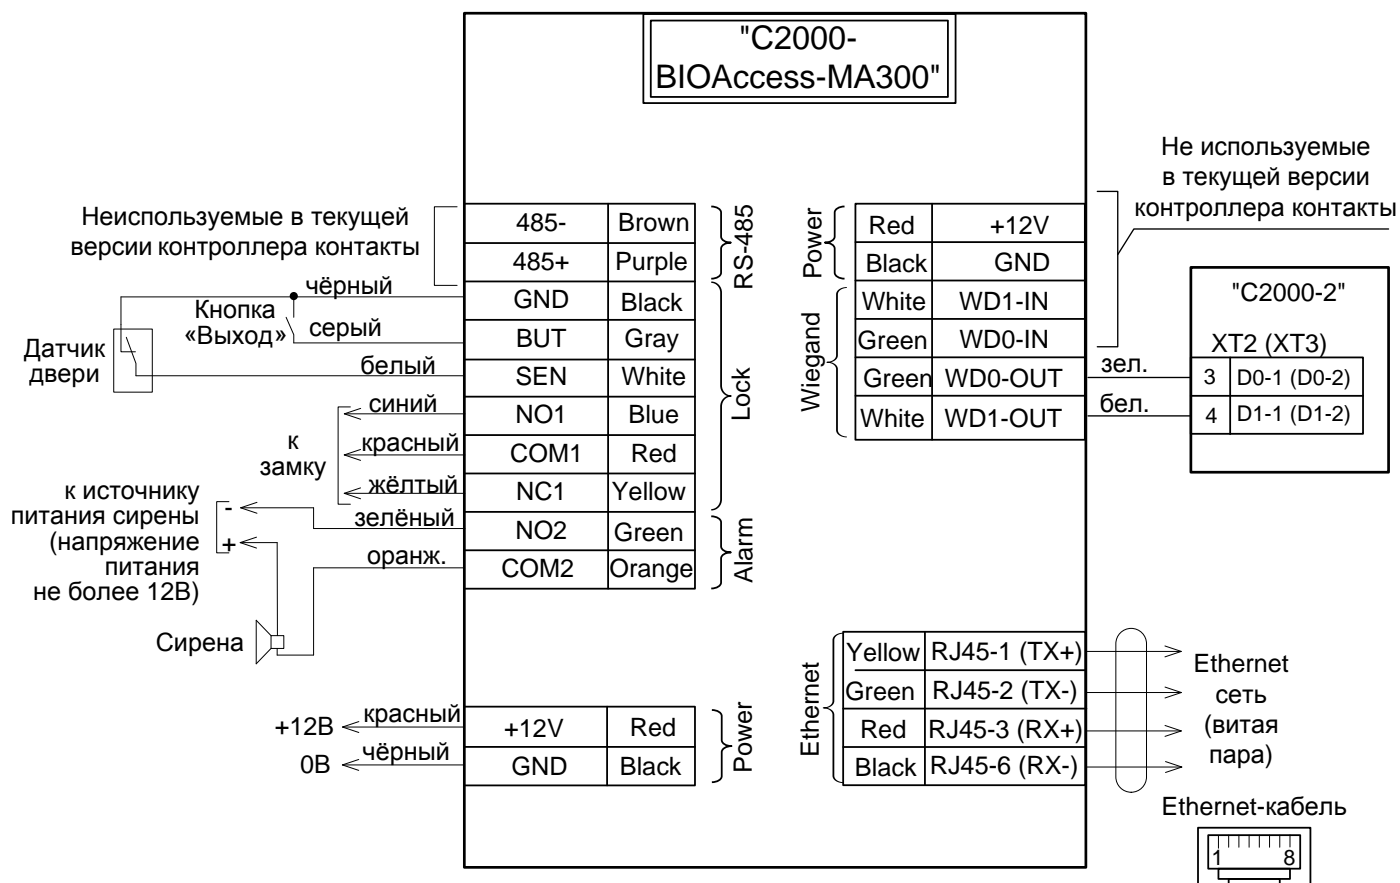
"С2000-BIOAccess-MA300"

Неиспользуемые в текущей версии контроллера контакты

| 485- | Brown |
|---|---|
| 485+ | Purple |
| GND | Black |
| BUT | Gray |
| SEN | White |
| NO1 | Blue |
| COM1 | Red |
| NC1 | Yellow |
| NO2 | Green |
| COM2 | Orange |

RS-485
Lock
Alarm

чёрный
Кнопка «Выход»
серый
Датчик двери
белый
синий
к замку
красный
жёлтый
к источнику питания сирены (напряжение питания не более 12В)
-
+
зелёный
оранж.
Сирена

+12В
красный
0В
чёрный

| +12V | Red |
|---|---|
| GND | Black |

Power

Не используемые в текущей версии контроллера контакты

Power
Wiegand

| Red | +12V |
|---|---|
| Black | GND |
| White | WD1-IN |
| Green | WD0-IN |
| Green | WD0-OUT |
| White | WD1-OUT |

зел.
бел.

"С2000-2"
XT2 (XT3)
3 D0-1 (D0-2)
4 D1-1 (D1-2)

Ethernet

| Yellow | RJ45-1 (TX+) |
|---|---|
| Green | RJ45-2 (TX-) |
| Red | RJ45-3 (RX+) |
| Black | RJ45-6 (RX-) |

Ethernet сеть (витая пара)

Ethernet-кабель
1 8